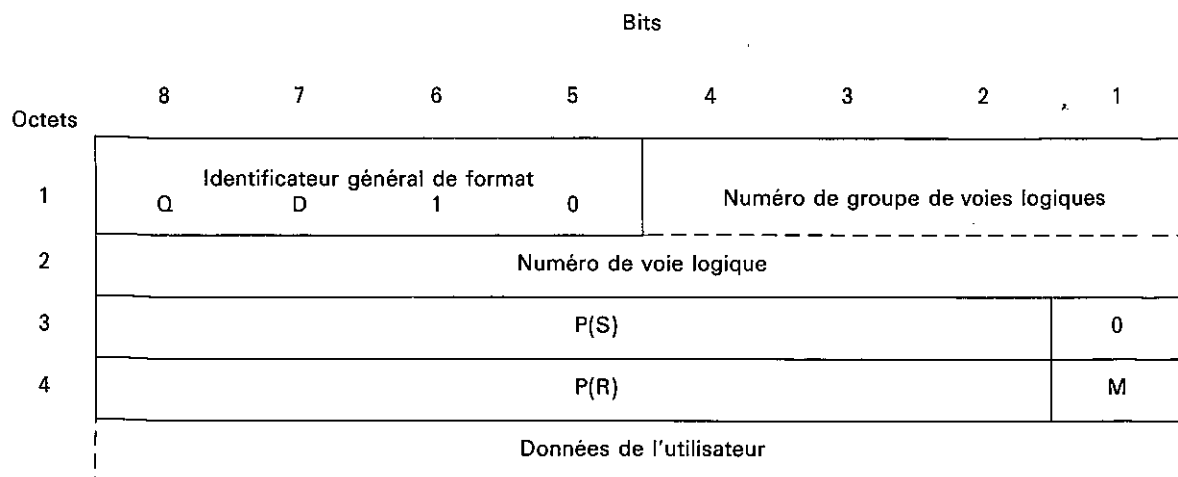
Bits

| Octets | 8 | 7 | 6 | 5 | 4 | 3 | 2 | 1 |
|---|---|---|---|---|---|---|---|---|
| 1 | Identificateur général de format Q | D | 1 | 0 | Numéro de groupe de voies logiques | | | |
| 2 | Numéro de voie logique | | | | | | | |
| 3 | P(S) | | | | | | | 0 |
| 4 | P(R) | | | | | | | M |
| | Données de l'utilisateur | | | | | | | |